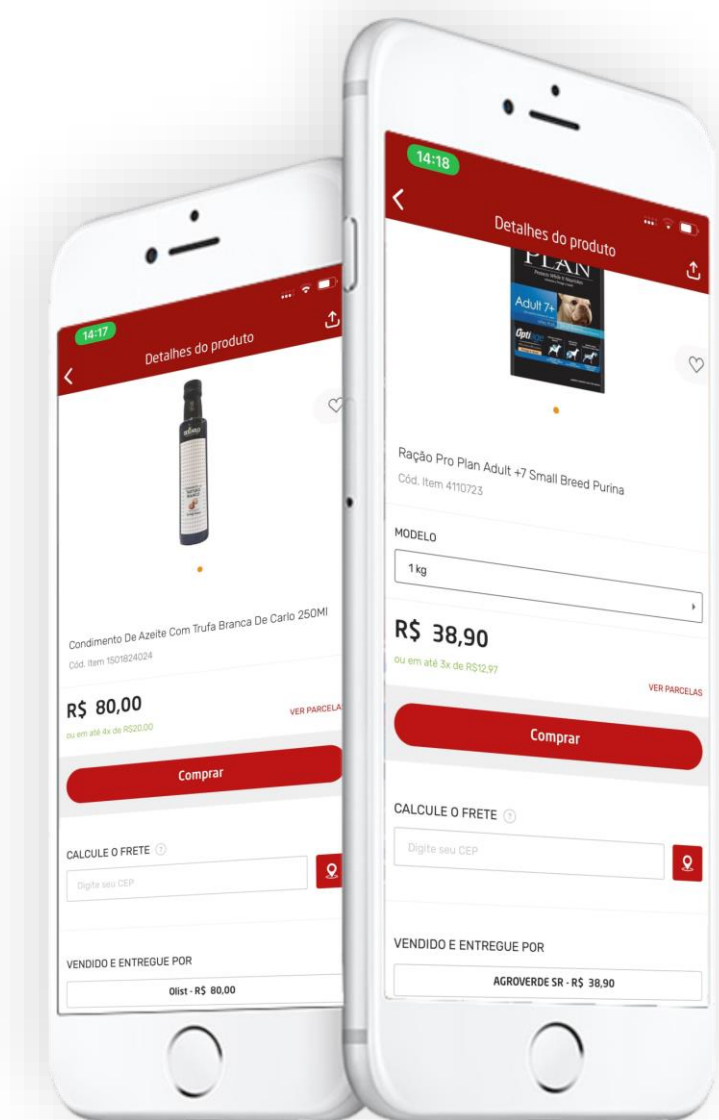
14:17

Detalhes do produto

Condimento De Azeite Com Trufa Branca De Carlo 250Ml

Cód. Item 1501824024

R$ 80,00

ou em até 4x de R$20,00

VER PARCELA

Comprar

CALCULE O FRETE

Digite seu CEP

VENDIDO E ENTREGUE POR

Olist - R$ 80,00

14:18

Detalhes do produto

PLAN

Adult 7+

Opti

Ração Pro Plan Adult +7 Small Breed Purina

Cód. Item 4110723

MODELO

1 kg

R$ 38,90

ou em até 3x de R$12,97

VER PARCELAS

Comprar

CALCULE O FRETE

Digite seu CEP

VENDIDO E ENTREGUE POR

AGROVERDE SR - R$ 38,90